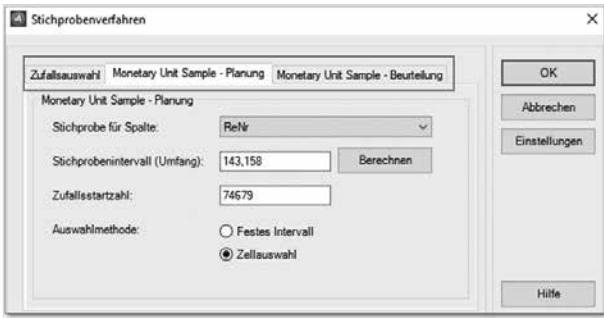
Stichprobenverfahren

Zufallsauswahl | Monetary Unit Sample - Planung | Monetary Unit Sample - Beurteilung

Monetary Unit Sample - Planung

Stichprobe für Spalte: ReNr

Stichprobenintervall (Umfang): 143,158 Berechnen

Zufallsstartzahl: 74679

Auswahlmethode:
Festes Intervall
Zellauswahl

OK
Abbrechen
Einstellungen
Hilfe